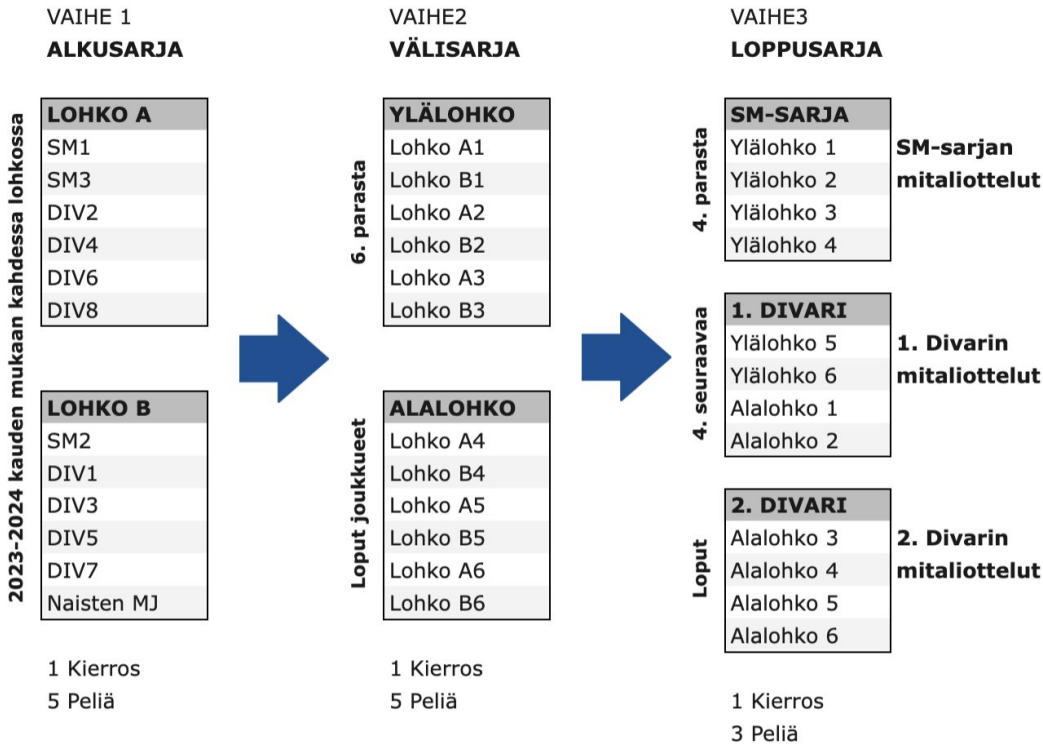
VAIHE 1
**ALKUSARJA**

2023-2024 kauden mukaan kahdessa lohkossa

| LOHKO A |
|---|
| SM1 |
| SM3 |
| DIV2 |
| DIV4 |
| DIV6 |
| DIV8 |

| LOHKO B |
|---|
| SM2 |
| DIV1 |
| DIV3 |
| DIV5 |
| DIV7 |
| Naisten MJ |

1 Kierros
5 Peliä

VAIHE2
**VÄLISARJA**

6. parasta

| YLÄLOHKO |
|---|
| Lohko A1 |
| Lohko B1 |
| Lohko A2 |
| Lohko B2 |
| Lohko A3 |
| Lohko B3 |

Loput joukkueet

| ALALOHKO |
|---|
| Lohko A4 |
| Lohko B4 |
| Lohko A5 |
| Lohko B5 |
| Lohko A6 |
| Lohko B6 |

1 Kierros
5 Peliä

VAIHE3
**LOPPUSARJA**

4. parasta

| SM-SARJA |
|---|
| Ylälohko 1 |
| Ylälohko 2 |
| Ylälohko 3 |
| Ylälohko 4 |

**SM-sarjan mitaliottelut**

4. seuraavaa

| 1. DIVARI |
|---|
| Ylälohko 5 |
| Ylälohko 6 |
| Alalohko 1 |
| Alalohko 2 |

**1. Divarin mitaliottelut**

Loput

| 2. DIVARI |
|---|
| Alalohko 3 |
| Alalohko 4 |
| Alalohko 5 |
| Alalohko 6 |

**2. Divarin mitaliottelut**

1 Kierros
3 Peliä